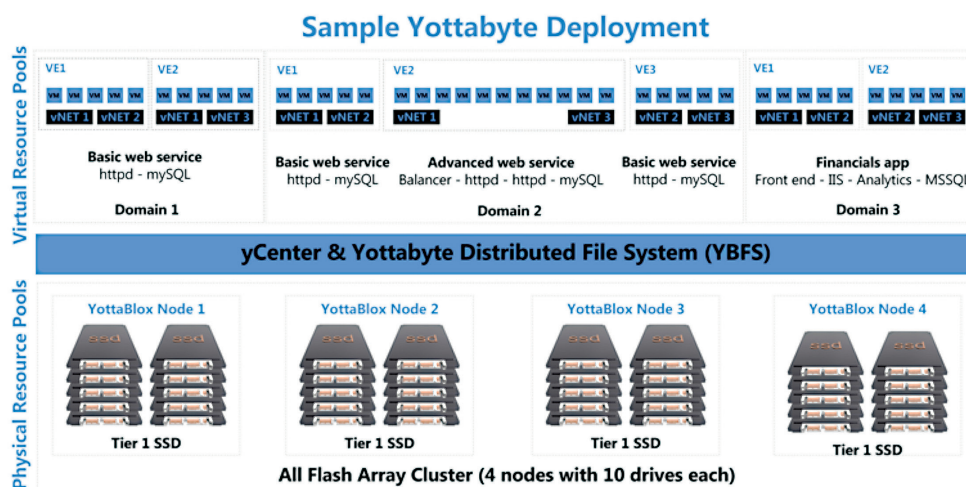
Sample Yottabyte Deployment

Virtual Resource Pools

VE1
VM VM VM VM VM
vNET 1 vNET 2

VE2
VM VM VM VM VM
vNET 1 vNET 3

Basic web service
httpd - mySQL

Domain 1

VE1
VM VM VM VM VM
vNET 1 vNET 2

VE2
VM VM VM VM VM VM VM VM VM VM VM VM
vNET 1 vNET 3

VE3
VM VM VM VM VM
vNET 2 vNET 3

Basic web service
httpd - mySQL

Advanced web service
Balancer - httpd - httpd - mySQL

Basic web service
httpd - mySQL

Domain 2

VE1
VM VM VM VM VM
vNET 1 vNET 2

VE2
VM VM VM VM VM
vNET 2 vNET 3

Financials app
Front end - IIS - Analytics - MSSQ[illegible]

Domain 3

yCenter & Yottabyte Distributed File System (YBFS)

Physical Resource Pools

YottaBlox Node 1
ssd ssd
Tier 1 SSD

YottaBlox Node 2
ssd ssd
Tier 1 SSD

YottaBlox Node 3
ssd ssd
Tier 1 SSD

YottaBlox Node 4
ssd ssd
Tier 1 SSD

All Flash Array Cluster (4 nodes with 10 drives each)